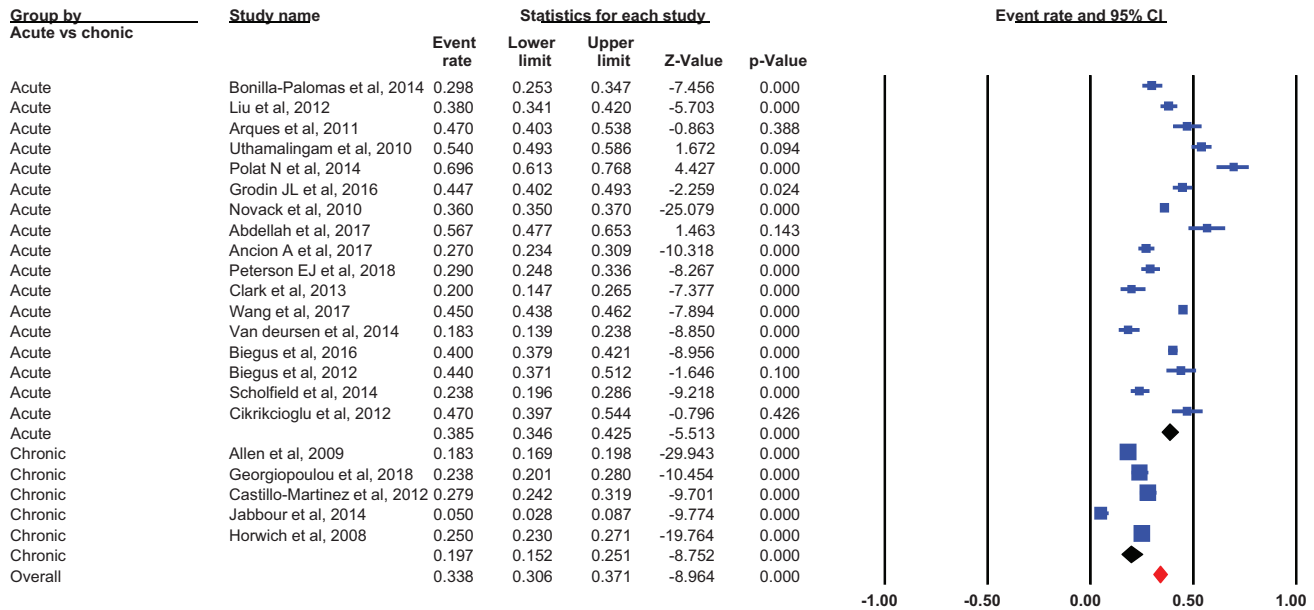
| Group by Acute vs chonic | Study name | Event rate | Lower limit | Upper limit | Z-Value | p-Value |
|---|---|---|---|---|---|---|
| Acute | Bonilla-Palomas et al, 2014 | 0.298 | 0.253 | 0.347 | -7.456 | 0.000 |
| Acute | Liu et al, 2012 | 0.380 | 0.341 | 0.420 | -5.703 | 0.000 |
| Acute | Arques et al, 2011 | 0.470 | 0.403 | 0.538 | -0.863 | 0.388 |
| Acute | Uthamalingam et al, 2010 | 0.540 | 0.493 | 0.586 | 1.672 | 0.094 |
| Acute | Polat N et al, 2014 | 0.696 | 0.613 | 0.768 | 4.427 | 0.000 |
| Acute | Grodin JL et al, 2016 | 0.447 | 0.402 | 0.493 | -2.259 | 0.024 |
| Acute | Novack et al, 2010 | 0.360 | 0.350 | 0.370 | -25.079 | 0.000 |
| Acute | Abdellah et al, 2017 | 0.567 | 0.477 | 0.653 | 1.463 | 0.143 |
| Acute | Ancion A et al, 2017 | 0.270 | 0.234 | 0.309 | -10.318 | 0.000 |
| Acute | Peterson EJ et al, 2018 | 0.290 | 0.248 | 0.336 | -8.267 | 0.000 |
| Acute | Clark et al, 2013 | 0.200 | 0.147 | 0.265 | -7.377 | 0.000 |
| Acute | Wang et al, 2017 | 0.450 | 0.438 | 0.462 | -7.894 | 0.000 |
| Acute | Van deursen et al, 2014 | 0.183 | 0.139 | 0.238 | -8.850 | 0.000 |
| Acute | Biegus et al, 2016 | 0.400 | 0.379 | 0.421 | -8.956 | 0.000 |
| Acute | Biegus et al, 2012 | 0.440 | 0.371 | 0.512 | -1.646 | 0.100 |
| Acute | Scholfield et al, 2014 | 0.238 | 0.196 | 0.286 | -9.218 | 0.000 |
| Acute | Cikrikcioglu et al, 2012 | 0.470 | 0.397 | 0.544 | -0.796 | 0.426 |
| Acute | | 0.385 | 0.346 | 0.425 | -5.513 | 0.000 |
| Chronic | Allen et al, 2009 | 0.183 | 0.169 | 0.198 | -29.943 | 0.000 |
| Chronic | Georgiopoulou et al, 2018 | 0.238 | 0.201 | 0.280 | -10.454 | 0.000 |
| Chronic | Castillo-Martinez et al, 2012 | 0.279 | 0.242 | 0.319 | -9.701 | 0.000 |
| Chronic | Jabbour et al, 2014 | 0.050 | 0.028 | 0.087 | -9.774 | 0.000 |
| Chronic | Horwich et al, 2008 | 0.250 | 0.230 | 0.271 | -19.764 | 0.000 |
| Chronic | | 0.197 | 0.152 | 0.251 | -8.752 | 0.000 |
| Overall | | 0.338 | 0.306 | 0.371 | -8.964 | 0.000 |

Statistics for each study

Event rate and 95% CI

-1.00 -0.50 0.00 0.50 1.00